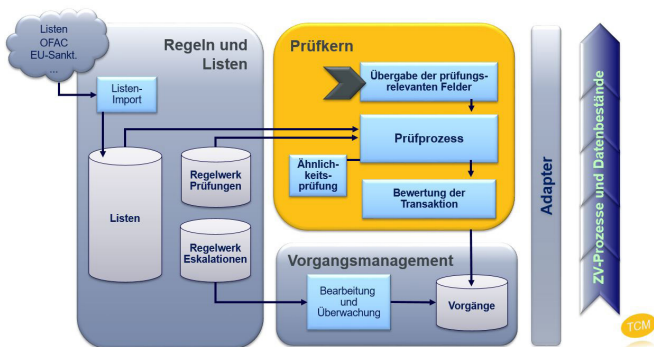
Listen
OFAC
EU-Sankt.
...

Regeln und Listen

Listen-Import

Listen

Regelwerk Prüfungen

Regelwerk Eskalationen

Prüfkern

Übergabe der prüfungsrelevanten Felder

Prüfprozess

Ähnlichkeitsprüfung

Bewertung der Transaktion

Vorgangsmanagement

Bearbeitung und Überwachung

Vorgänge

Adapter

ZV-Prozesse und Datenbestände

TCM